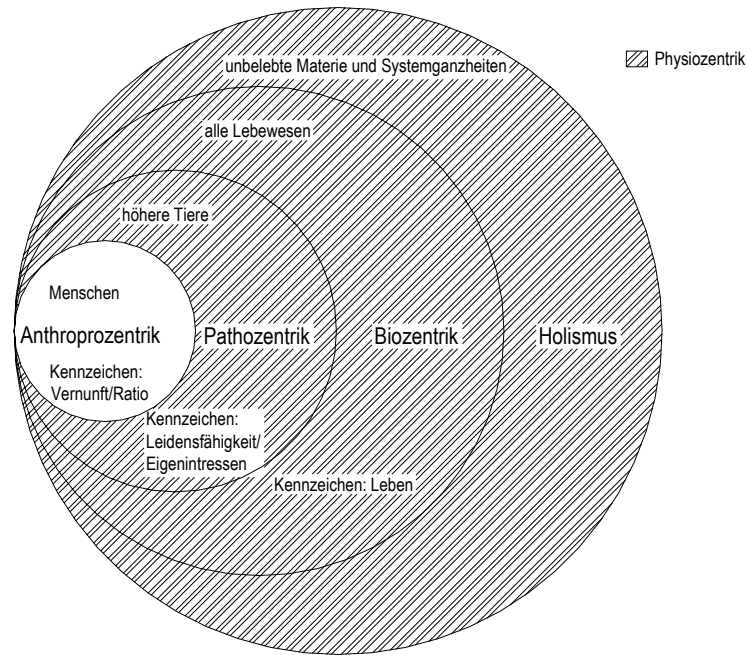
Physiozentrik

unbelebte Materie und Systemganzheiten

alle Lebewesen

höhere Tiere

Menschen

Anthroprozentrik

Kennzeichen: Vernunft/Ratio

Pathozentrik

Kennzeichen: Leidensfähigkeit/ Eigenintressen

Biozentrik

Kennzeichen: Leben

Holismus